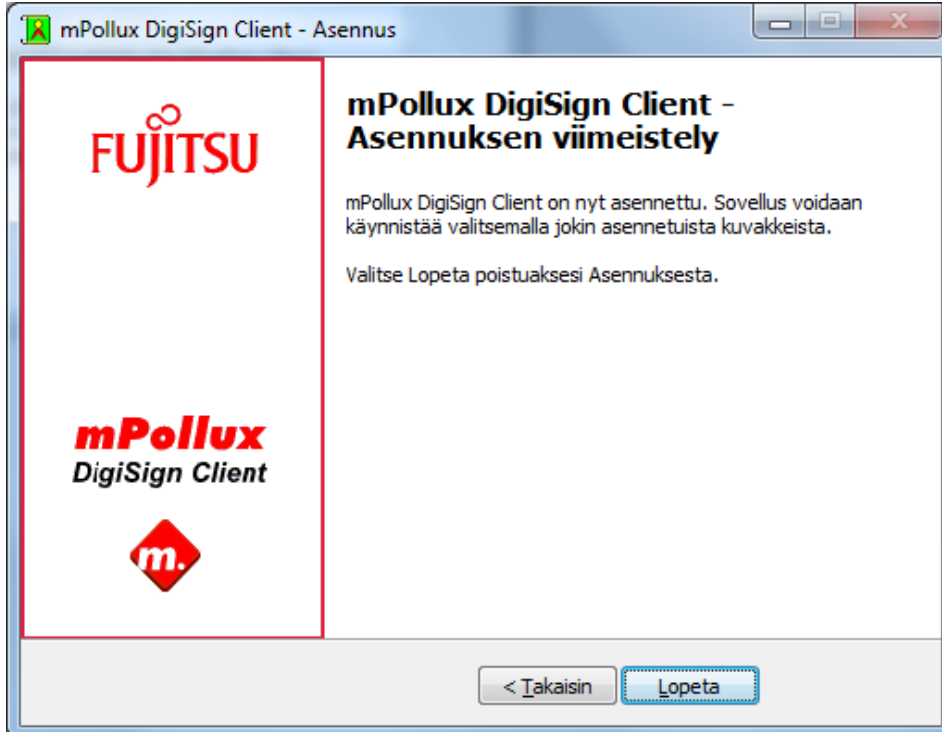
mPollux DigiSign Client - Asennus

FUJITSU

mPollux
DigiSign Client

m.

mPollux DigiSign Client - Asennuksen viimeistely

mPollux DigiSign Client on nyt asennettu. Sovellus voidaan käynnistää valitsemalla jokin asennetuista kuvakkeista.

Valitse Lopeta poistuaksesi Asennuksesta.

< Takaisin
Lopeta